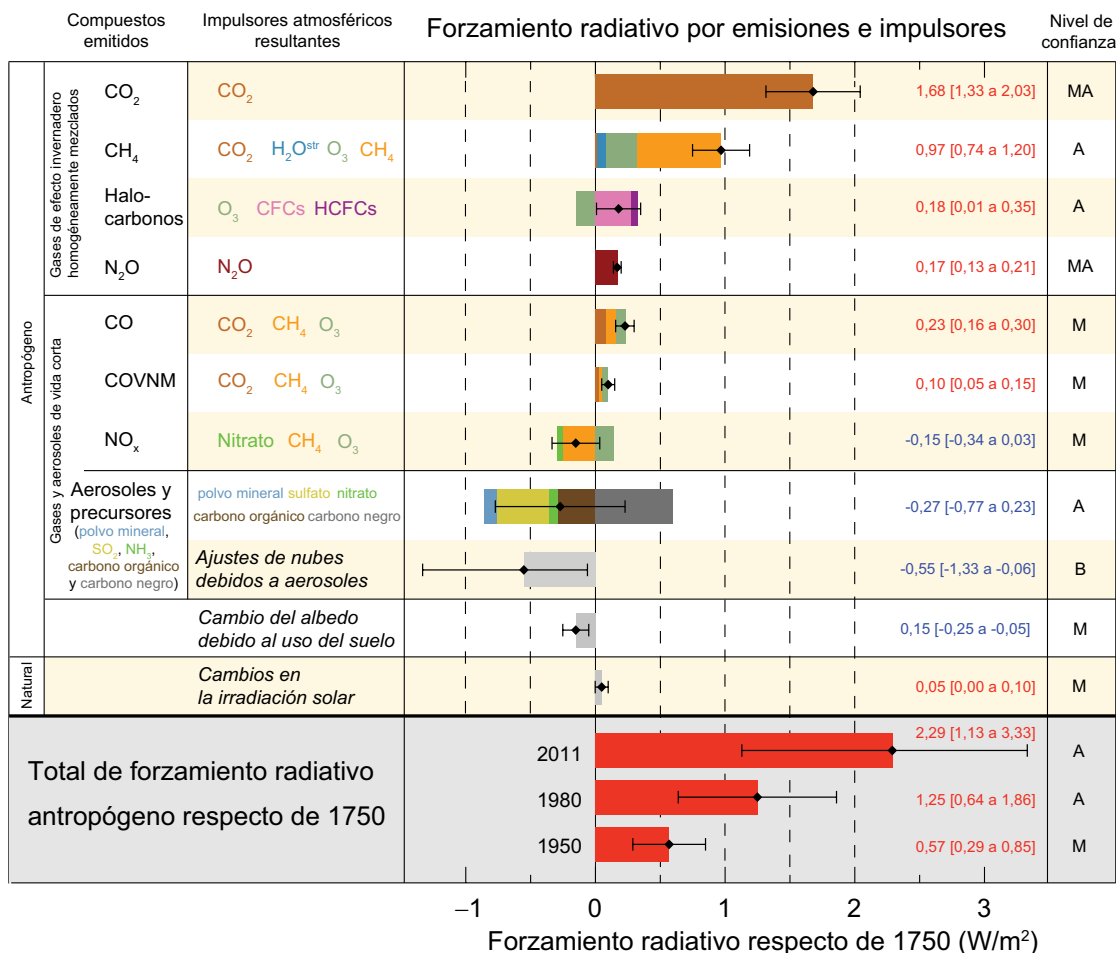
Compuestos emitidos | Impulsores atmosféricos resultantes | Forzamiento radiativo por emisiones e impulsores | Nivel de confianza

Antropógeno

Gases de efecto invernadero homogéneamente mezclados

| | | | |
|---|---|---|---|
| $CO_2$ | $CO_2$ | 1,68 [1,33 a 2,03] | MA |
| $CH_4$ | $CO_2$ $H_2O^{str}$ $O_3$ $CH_4$ | 0,97 [0,74 a 1,20] | A |
| Halo-carbonos | $O_3$ CFCs HCFCs | 0,18 [0,01 a 0,35] | A |
| $N_2O$ | $N_2O$ | 0,17 [0,13 a 0,21] | MA |

Gases y aerosoles de vida corta

| | | | |
|---|---|---|---|
| CO | $CO_2$ $CH_4$ $O_3$ | 0,23 [0,16 a 0,30] | M |
| COVNM | $CO_2$ $CH_4$ $O_3$ | 0,10 [0,05 a 0,15] | M |
| $NO_x$ | Nitrato $CH_4$ $O_3$ | -0,15 [-0,34 a 0,03] | M |
| Aerosoles y precursores (polvo mineral, $SO_2$, $NH_3$, carbono orgánico y carbono negro) | polvo mineral sulfato nitrato carbono orgánico carbono negro | -0,27 [-0,77 a 0,23] | A |
| | Ajustes de nubes debidos a aerosoles | -0,55 [-1,33 a -0,06] | B |

| | | |
|---|---|---|
| Cambio del albedo debido al uso del suelo | 0,15 [-0,25 a -0,05] | M |

Natural

| | | |
|---|---|---|
| Cambios en la irradiación solar | 0,05 [0,00 a 0,10] | M |

Total de forzamiento radiativo antropógeno respecto de 1750

| | | |
|---|---|---|
| 2011 | 2,29 [1,13 a 3,33] | A |
| 1980 | 1,25 [0,64 a 1,86] | A |
| 1950 | 0,57 [0,29 a 0,85] | M |

−1 0 1 2 3

Forzamiento radiativo respecto de 1750 (W/m$^2$)